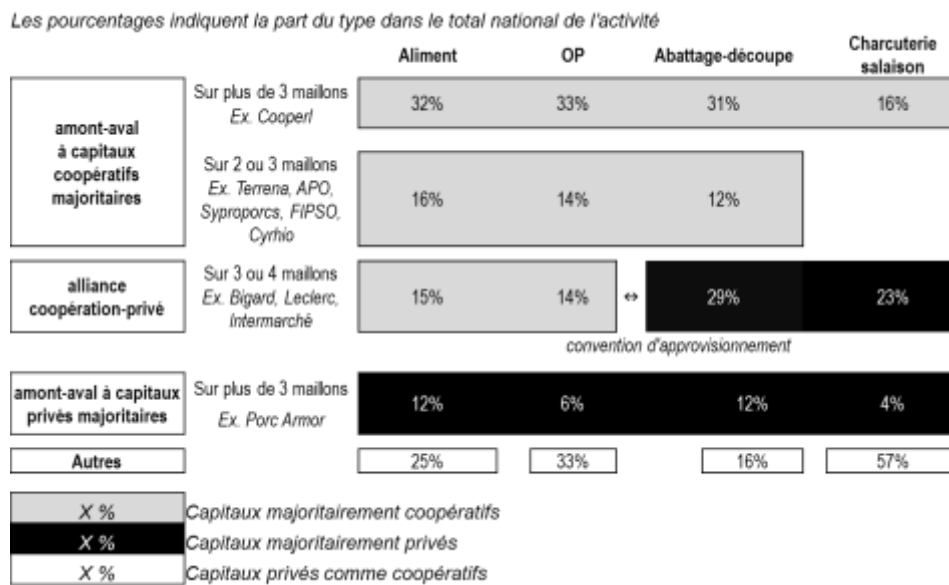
Les pourcentages indiquent la part du type dans le total national de l'activité

| | | Aliment | OP | Abattage-découpe | Charcuterie salaison |
|---|---|---|---|---|---|
| amont-aval à capitaux coopératifs majoritaires | Sur plus de 3 maillons *Ex. Cooperl* | 32% | 33% | 31% | 16% |
| | Sur 2 ou 3 maillons *Ex. Terrena, APO, Syproporcs, FIPSO, Cyrhio* | 16% | 14% | 12% | |
| alliance coopération-privé | Sur 3 ou 4 maillons *Ex. Bigard, Leclerc, Intermarché* | 15% | 14% ↔ | 29% | 23% |
| amont-aval à capitaux privés majoritaires | Sur plus de 3 maillons *Ex. Porc Armor* | 12% | 6% | 12% | 4% |
| Autres | | 25% | 33% | 16% | 57% |

*convention d'approvisionnement*

X % *Capitaux majoritairement coopératifs*
X % *Capitaux majoritairement privés*
X % *Capitaux privés comme coopératifs*